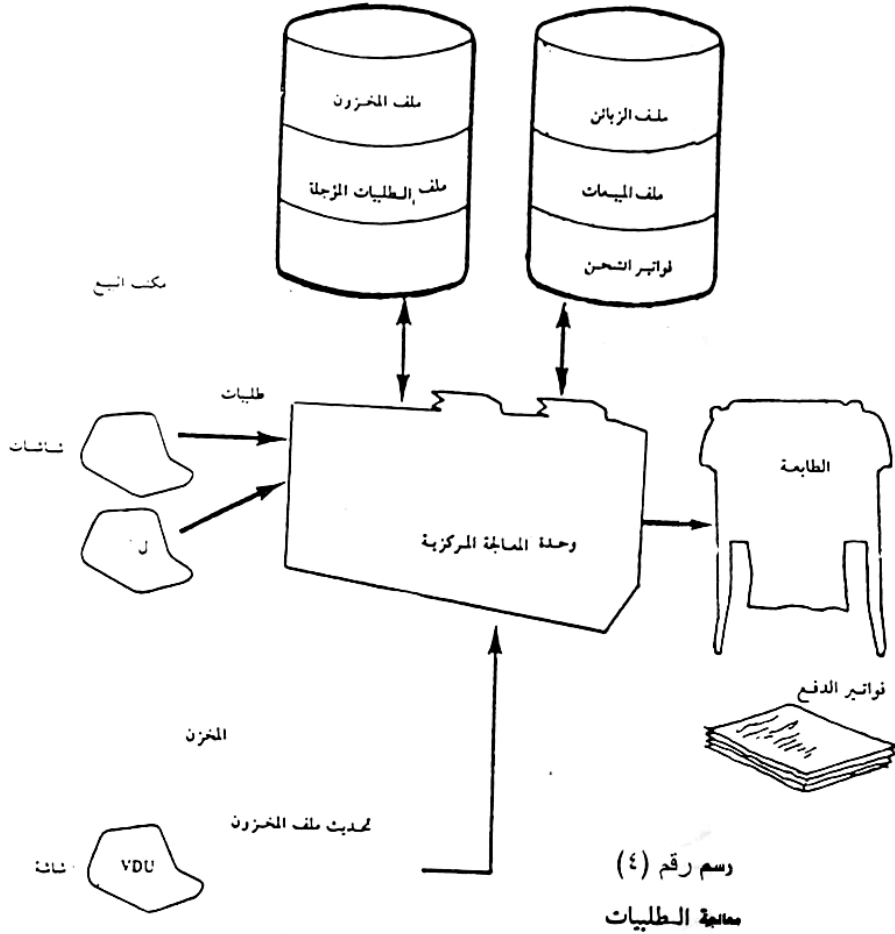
ملف المخزون

ملف الطلبيات المؤجلة

ملف الزبائن

ملف المبيعات

فواتير الشحن

مكتب البيع

طلبيات

شاشات

ل

وحدة المعالجة المركزية

الطابعة

فواتير الدفع

المخزن

تحديث ملف المخزون

شاشة

VDU

رسم رقم (٤)

معالجة الطلبيات